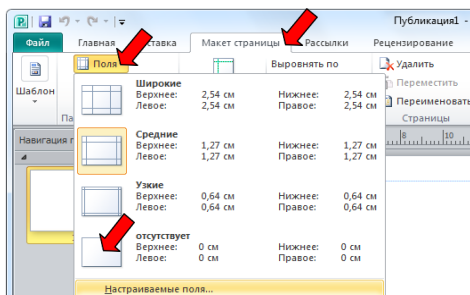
Публикация1 -

Файл
Главная
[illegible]ставка
Макет страницы
Рассылки
Рецензирование

Шаблон
Поля
Выровнять по
Удалить
Переместить
Переименовать
Страницы

Навигация п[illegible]

Широкие
Верхнее: 2,54 см Нижнее: 2,54 см
Левое: 2,54 см Правое: 2,54 см

Средние
Верхнее: 1,27 см Нижнее: 1,27 см
Левое: 1,27 см Правое: 1,27 см

Узкие
Верхнее: 0,64 см Нижнее: 0,64 см
Левое: 0,64 см Правое: 0,64 см

отсутствует
Верхнее: 0 см Нижнее: 0 см
Левое: 0 см Правое: 0 см

Настраиваемые поля...